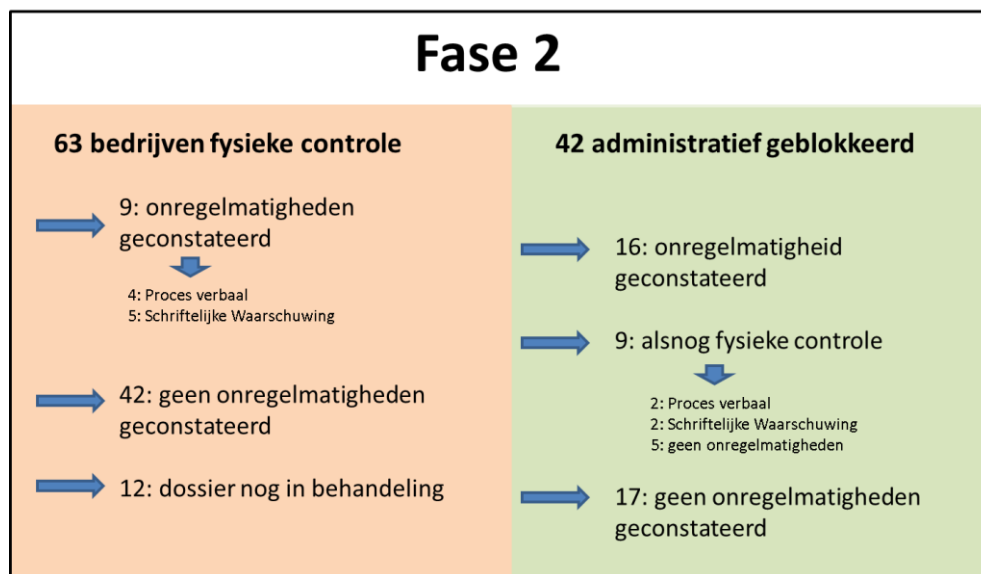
Fase 2

63 bedrijven fysieke controle

9: onregelmatigheden geconstateerd

4: Proces verbaal
5: Schriftelijke Waarschuwing

42: geen onregelmatigheden geconstateerd

12: dossier nog in behandeling

42 administratief geblokkeerd

16: onregelmatigheid geconstateerd

9: alsnog fysieke controle

2: Proces verbaal
2: Schriftelijke Waarschuwing
5: geen onregelmatigheden

17: geen onregelmatigheden geconstateerd